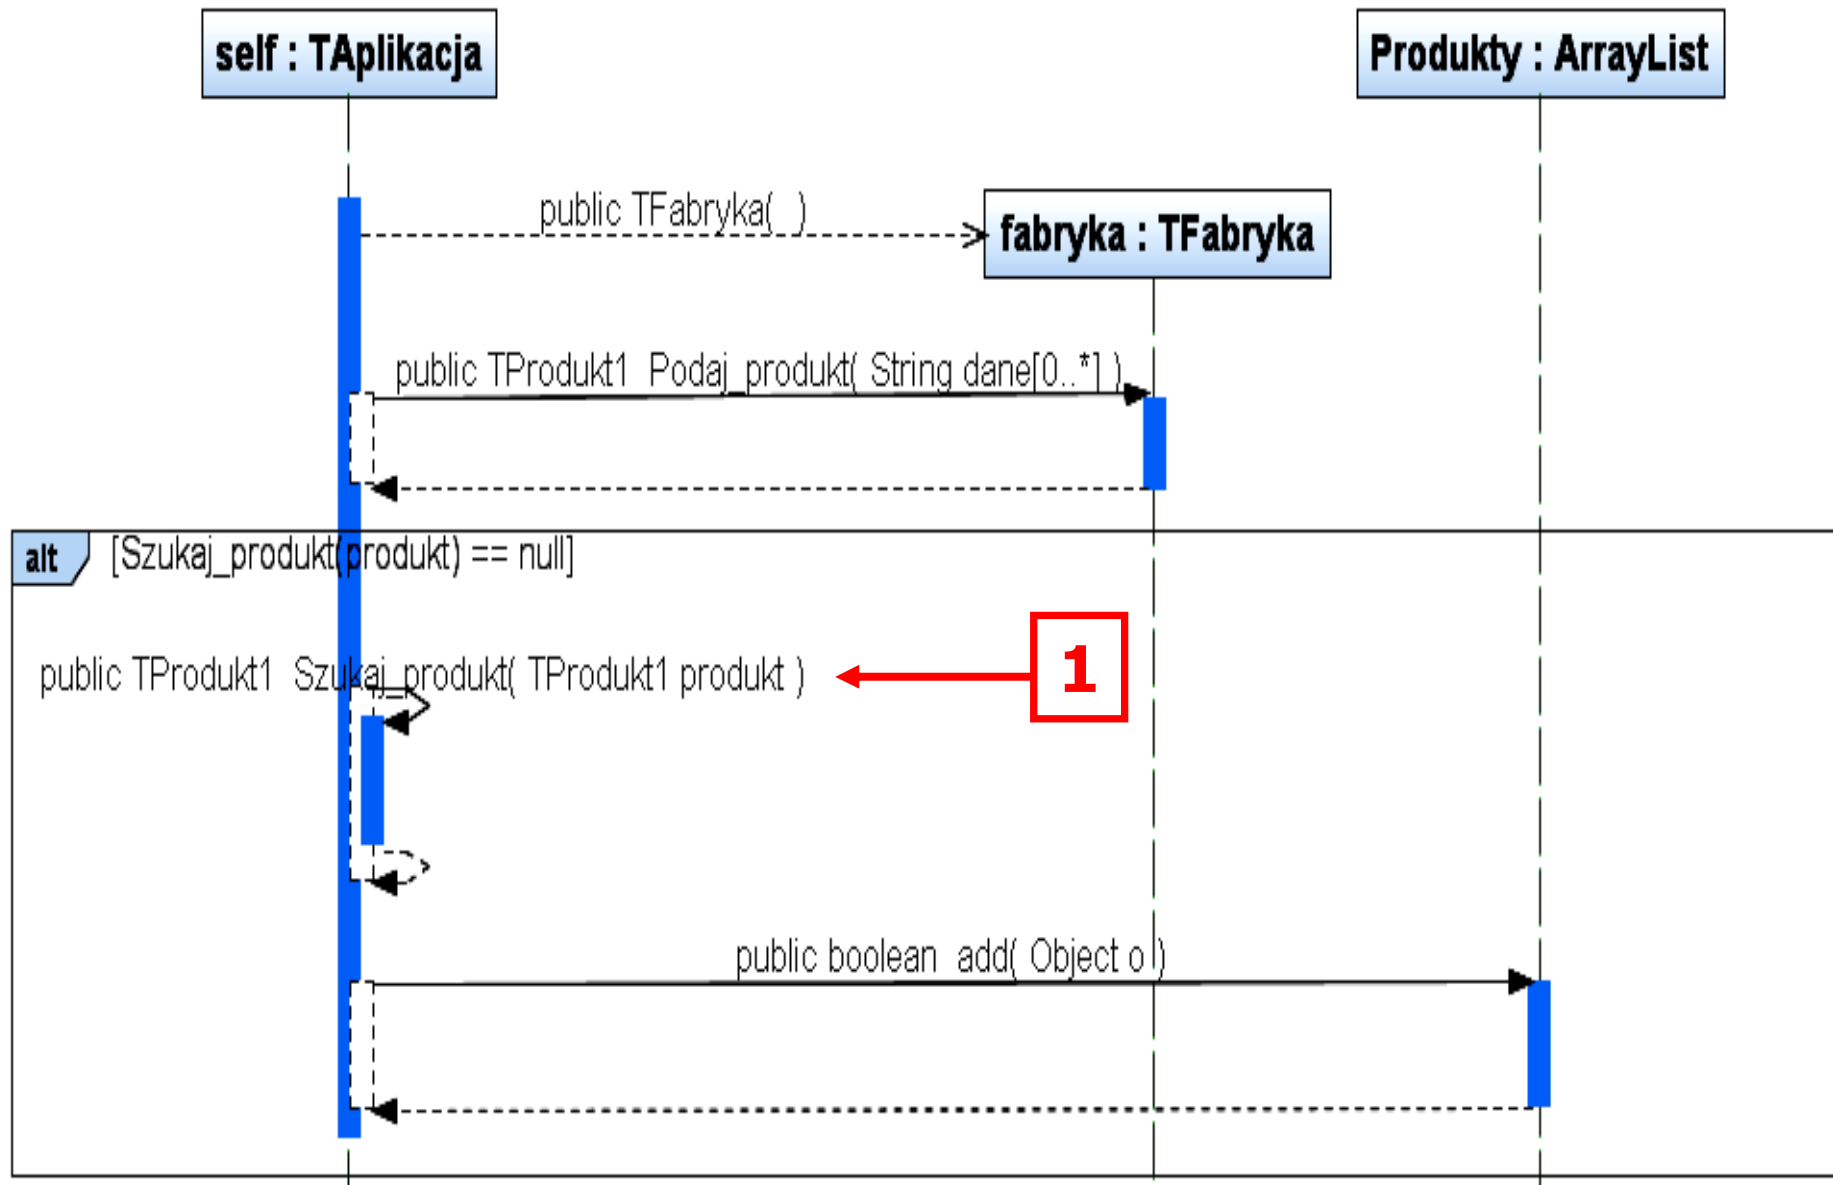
self : TAplikacja

Produkty : ArrayList

public TFabryka( )

fabryka : TFabryka

public TProdukt1 Podaj_produkt( String dane[0..*] )

alt [Szukaj_produkt(produkt) == null]

public TProdukt1 Szukaj_produkt( TProdukt1 produkt )

1

public boolean add( Object o )